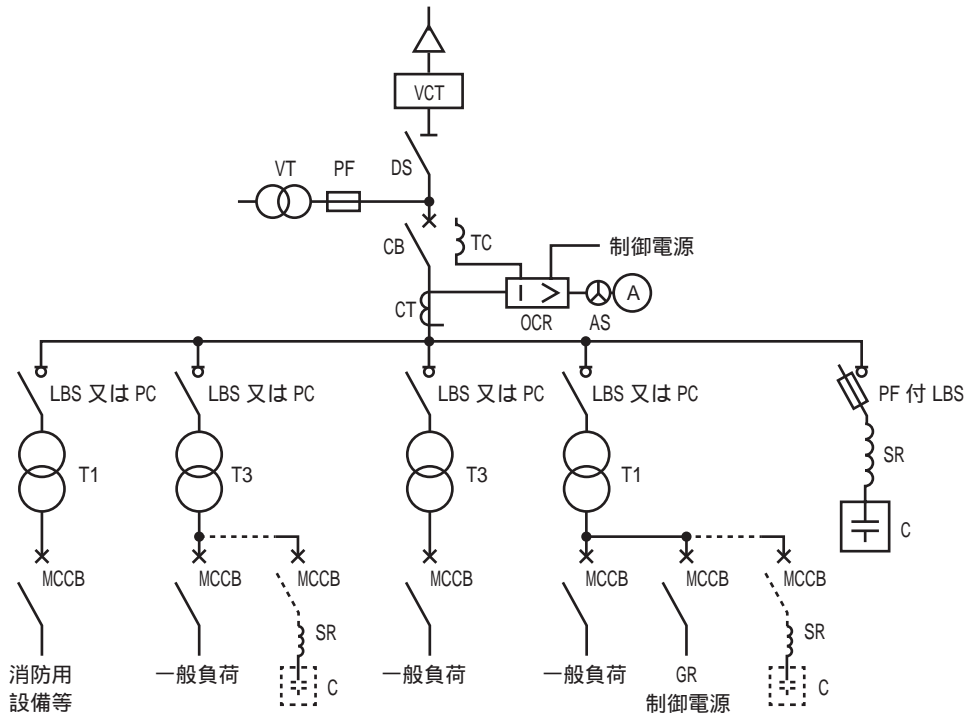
VCT

VT PF DS

TC

CB

制御電源

CT

OCR AS

A

LBS 又は PC

LBS 又は PC

LBS 又は PC

LBS 又は PC

PF 付 LBS

T1

T3

T3

T1

SR

C

MCCB

MCCB

MCCB

MCCB

MCCB

MCCB

MCCB

SR

SR

消防用設備等

一般負荷

C

一般負荷

一般負荷

GR 制御電源

C